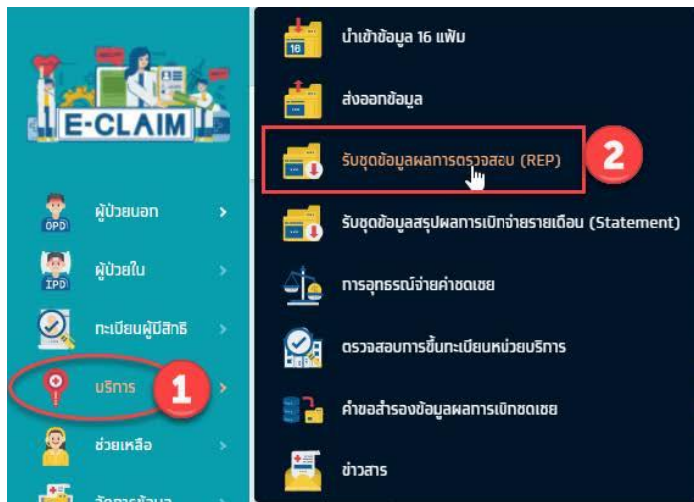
E-CLAIM

OPD ผู้ป่วยนอก

IPD ผู้ป่วยใน

ทะเบียนผู้มีสิทธิ

บริการ

1

ช่วยเหลือ

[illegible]

16 นำเข้าข้อมูล 16 แฟ้ม

ส่งออกข้อมูล

รับชุดข้อมูลผลการตรวจสอบ (REP)

2

รับชุดข้อมูลสรุปผลการเบิกจ่ายรายเดือน (Statement)

การอุทธรณ์จ่ายค่าชดเชย

ตรวจสอบการขึ้นทะเบียนหน่วยบริการ

คำขอสำรองข้อมูลผลการเบิกชดเชย

ข่าวสาร